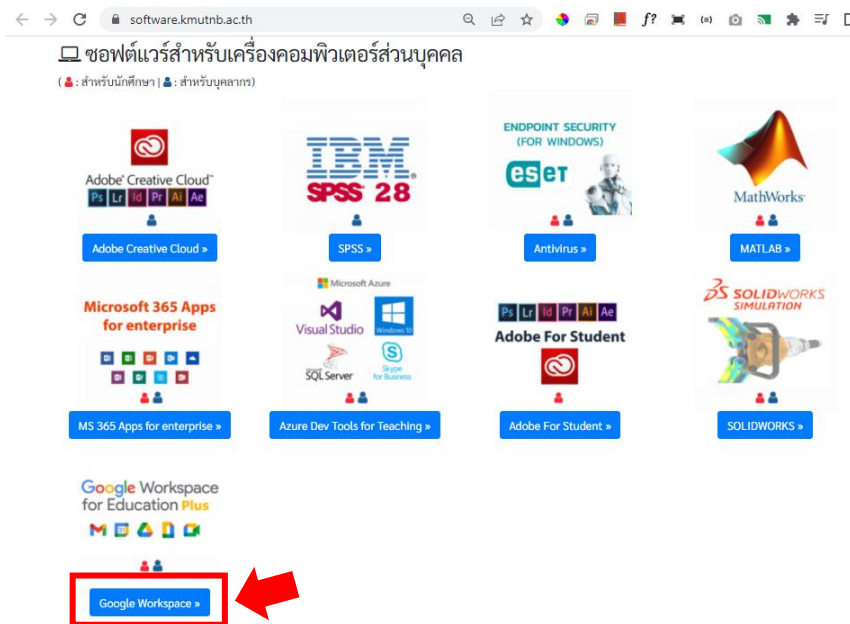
software.kmutnb.ac.th

f?

ซอฟต์แวร์สำหรับเครื่องคอมพิวเตอร์ส่วนบุคคล

( : สำหรับนักศึกษา | : สำหรับบุคลากร)

Adobe Creative Cloud

Ps Lr Id Pr Ai Ae

Adobe Creative Cloud »

IBM SPSS 28

SPSS »

ENDPOINT SECURITY (FOR WINDOWS)

eset

Antivirus »

MathWorks

MATLAB »

Microsoft 365 Apps for enterprise

MS 365 Apps for enterprise »

Microsoft Azure

Visual Studio

Windows 10

SQL Server

Skype for Business

Azure Dev Tools for Teaching »

Ps Lr Id Pr Ai Ae

Adobe For Student

Adobe For Student »

SOLIDWORKS SIMULATION

SOLIDWORKS »

Google Workspace for Education Plus

Google Workspace »